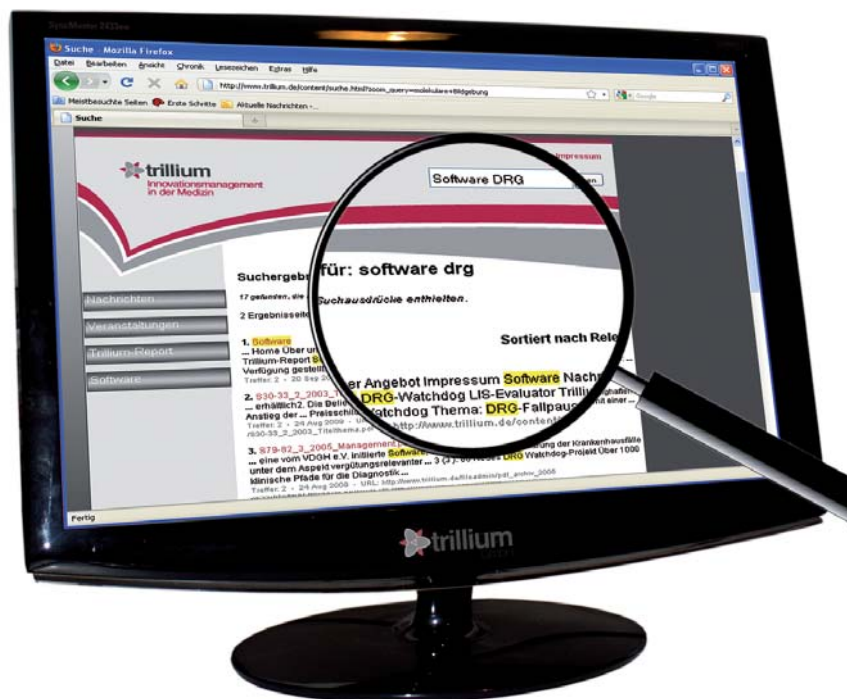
SyncMaster 2433nw

Suche - Mozilla Firefox

Datei Bearbeiten Ansicht Chronik Lesezeichen Extras Hilfe

http://www.trillium.de/content/suche.html?zoom_query=molekulare+Bildgebung

Google

Meistbesuchte Seiten Erste Schritte Aktuelle Nachrichten

Suche

trillium
Innovationsmanagement in der Medizin

Impressum

Software DRG

Suchergebnisse für: software drg

17 gefunden, die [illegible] Suchausdrücke enthielten.

2 Ergebnisseite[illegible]

Sortiert nach Rele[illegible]

Nachrichten

Veranstaltungen

Trillium-Report

Software

1. Software
... Home Über un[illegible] Angebot Impressum Software Nachr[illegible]
Trillium-Report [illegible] DRG-Watchdog LIS-Evaluator Trilli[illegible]
Verfügung gestell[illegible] Watchdog Thema: DRG-Fallpaus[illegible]
Treffer: 2 - 20 Sep 20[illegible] http://www.trillium.de/content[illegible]

2. S30-33_2_2003_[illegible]
... erhältlich2. Die Belie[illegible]
Anstieg der ... Preisschil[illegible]
Treffer: 2 - 24 Aug 2009 - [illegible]
/S30-33_2_2003_Titelthema.pdf

3. S79-82_3_2005_Management.p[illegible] Software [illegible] der Krankenhausfälle
... eine vom VDGH e.V. initiierte Software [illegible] 3 (2): 60 Neues DRG Watchdog-Projekt Über 1000
unter dem Aspekt vergütungsrelevanter
klinische Pfade für die Diagnostik...
Treffer: 2 - 24 Aug 2008 - URL: http://www.trillium.de/fileadmin/pdf_archiv_2005

Fertig

trillium